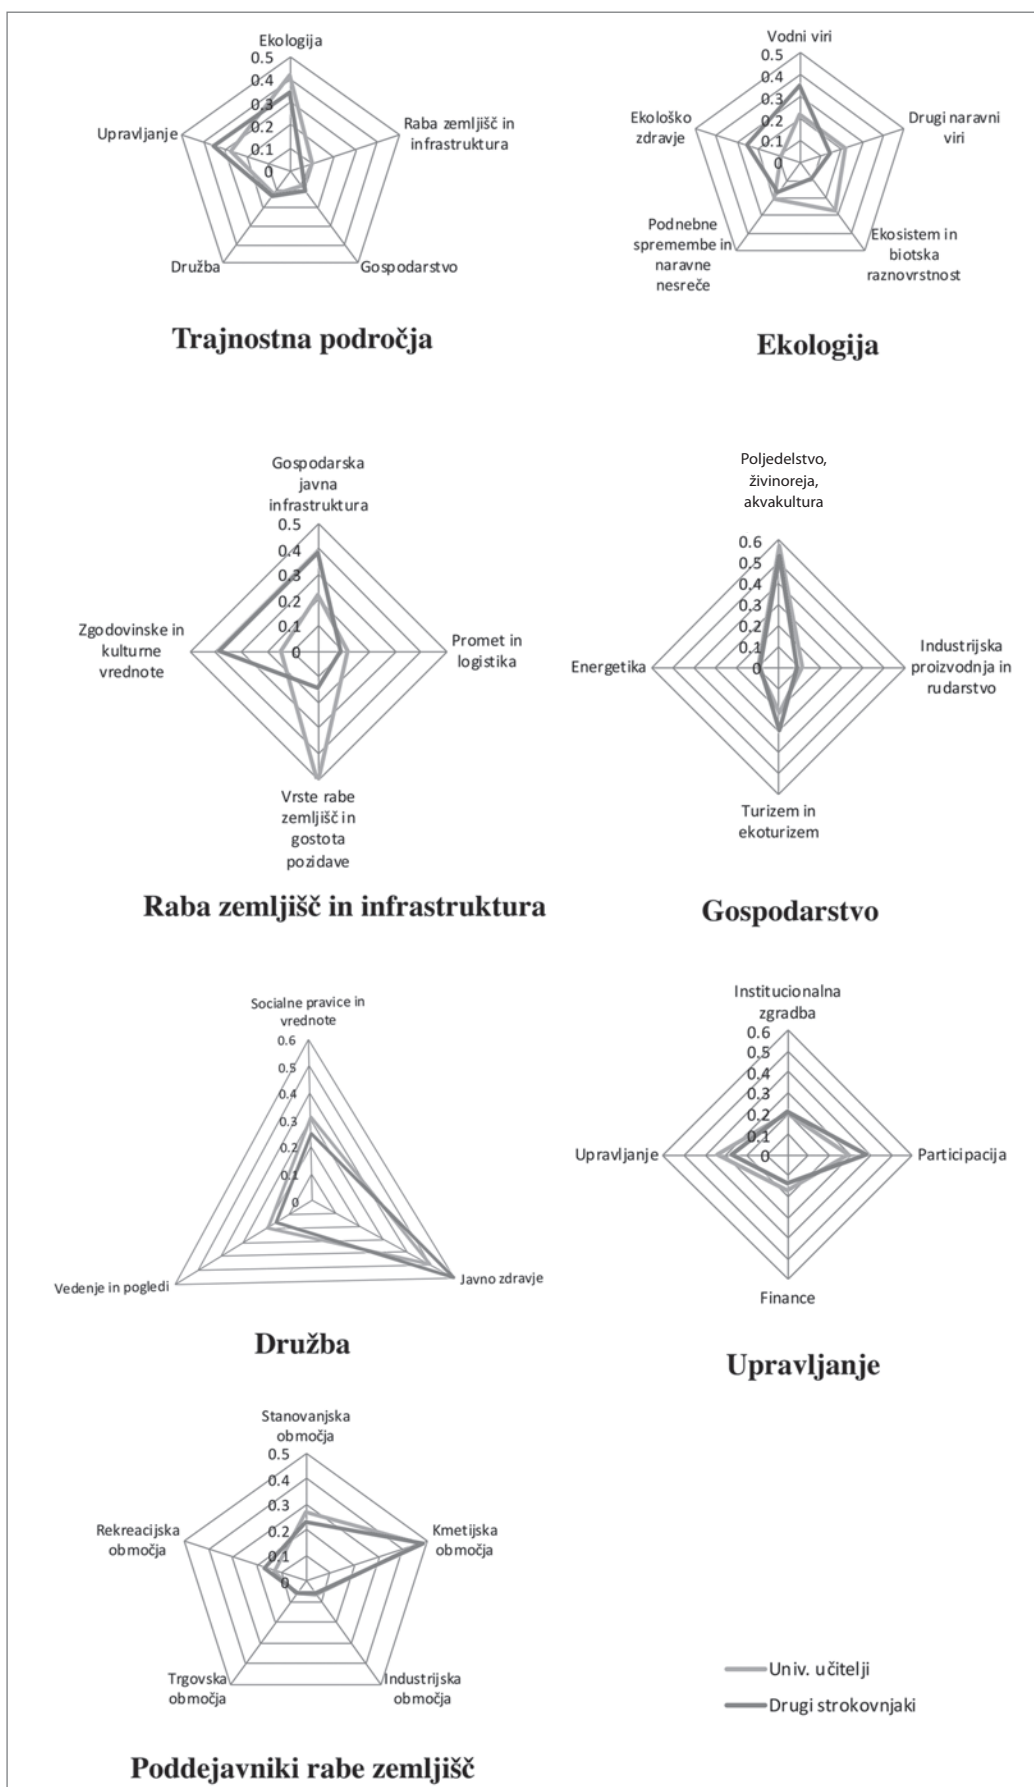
Ekologija
0.5
0.4
0.3
0.2
0.1
0
Raba zemljišč in infrastruktura
Gospodarstvo
Družba
Upravljanje

Trajnostna področja

Vodni viri
0.5
0.4
0.3
0.2
0.1
0
Drugi naravni viri
Ekosistem in biotska raznovrstnost
Podnebne spremembe in naravne nesreče
Ekološko zdravje

Ekologija

Gospodarska javna infrastruktura
0.5
0.4
0.3
0.2
0.1
0
Promet in logistika
Vrste rabe zemljišč in gostota pozidave
Zgodovinske in kulturne vrednote

Raba zemljišč in infrastruktura

Poljedelstvo, živinoreja, akvakultura
0.6
0.5
0.4
0.3
0.2
0.1
0
Industrijska proizvodnja in rudarstvo
Turizem in ekoturizem
Energetika

Gospodarstvo

Socialne pravice in vrednote
0.6
0.5
0.4
0.3
0.2
0.1
0
Javno zdravje
Vedenje in pogledi

Družba

Institucionalna zgradba
0.6
0.5
0.4
0.3
0.2
0.1
0
Participacija
Finance
Upravljanje

Upravljanje

Stanovanjska območja
0.5
0.4
0.3
0.2
0.1
0
Kmetijska območja
Industrijska območja
Trgovska območja
Rekreacijska območja

Poddejavniki rabe zemljišč

Univ. učitelji
Drugi strokovnjaki